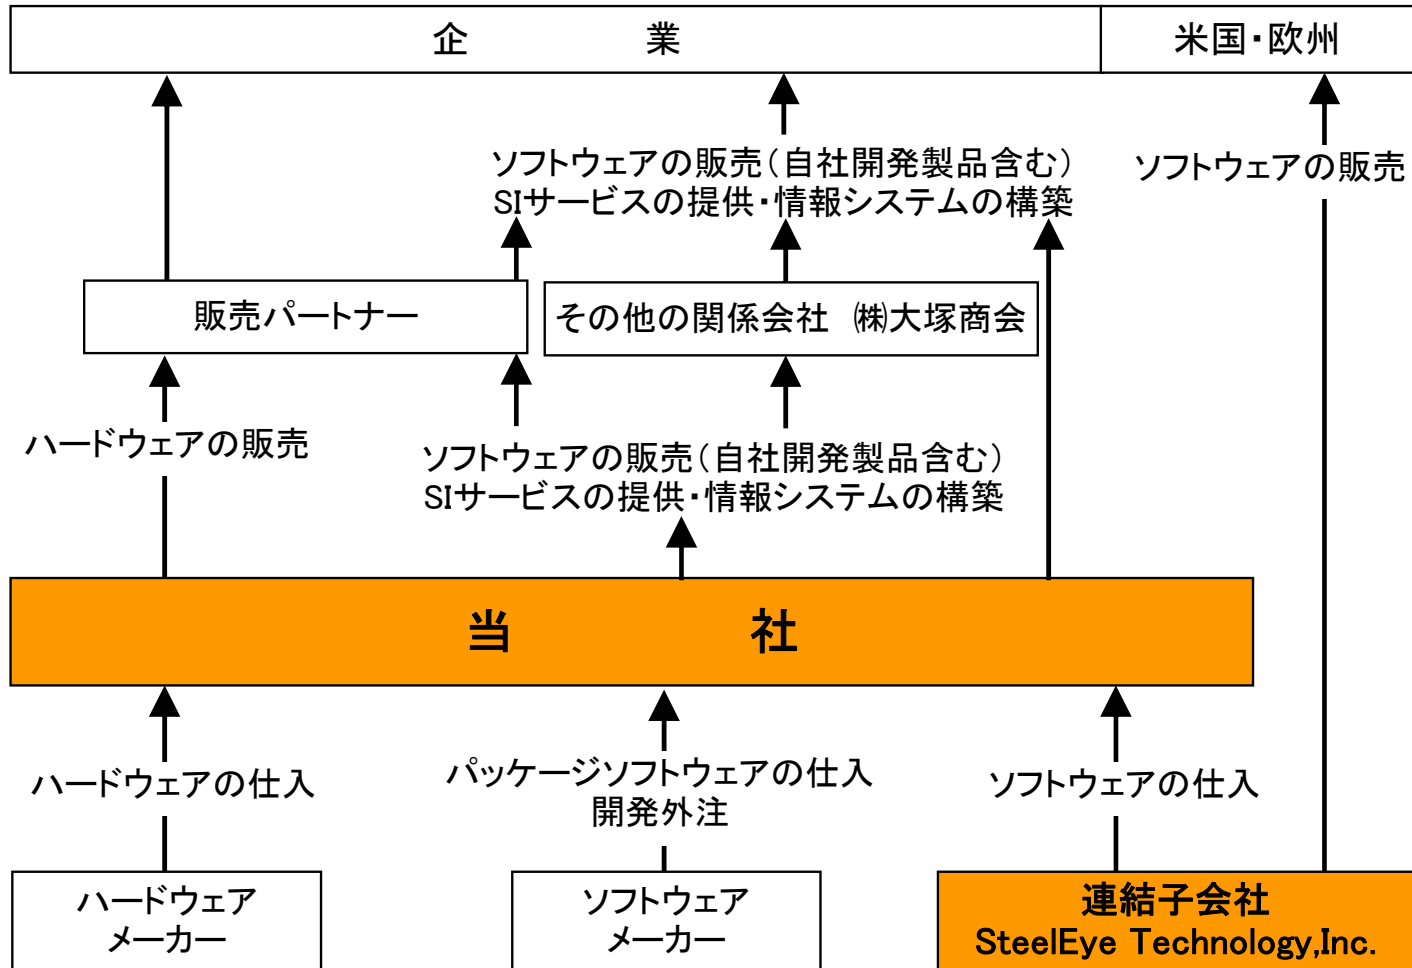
企　　　業

米国・欧州

ソフトウェアの販売（自社開発製品含む）
SIサービスの提供・情報システムの構築

ソフトウェアの販売

販売パートナー

その他の関係会社　㈱大塚商会

ハードウェアの販売

ソフトウェアの販売（自社開発製品含む）
SIサービスの提供・情報システムの構築

当　　　社

ハードウェアの仕入

パッケージソフトウェアの仕入
開発外注

ソフトウェアの仕入

ハードウェア
メーカー

ソフトウェア
メーカー

連結子会社
SteelEye Technology,Inc.